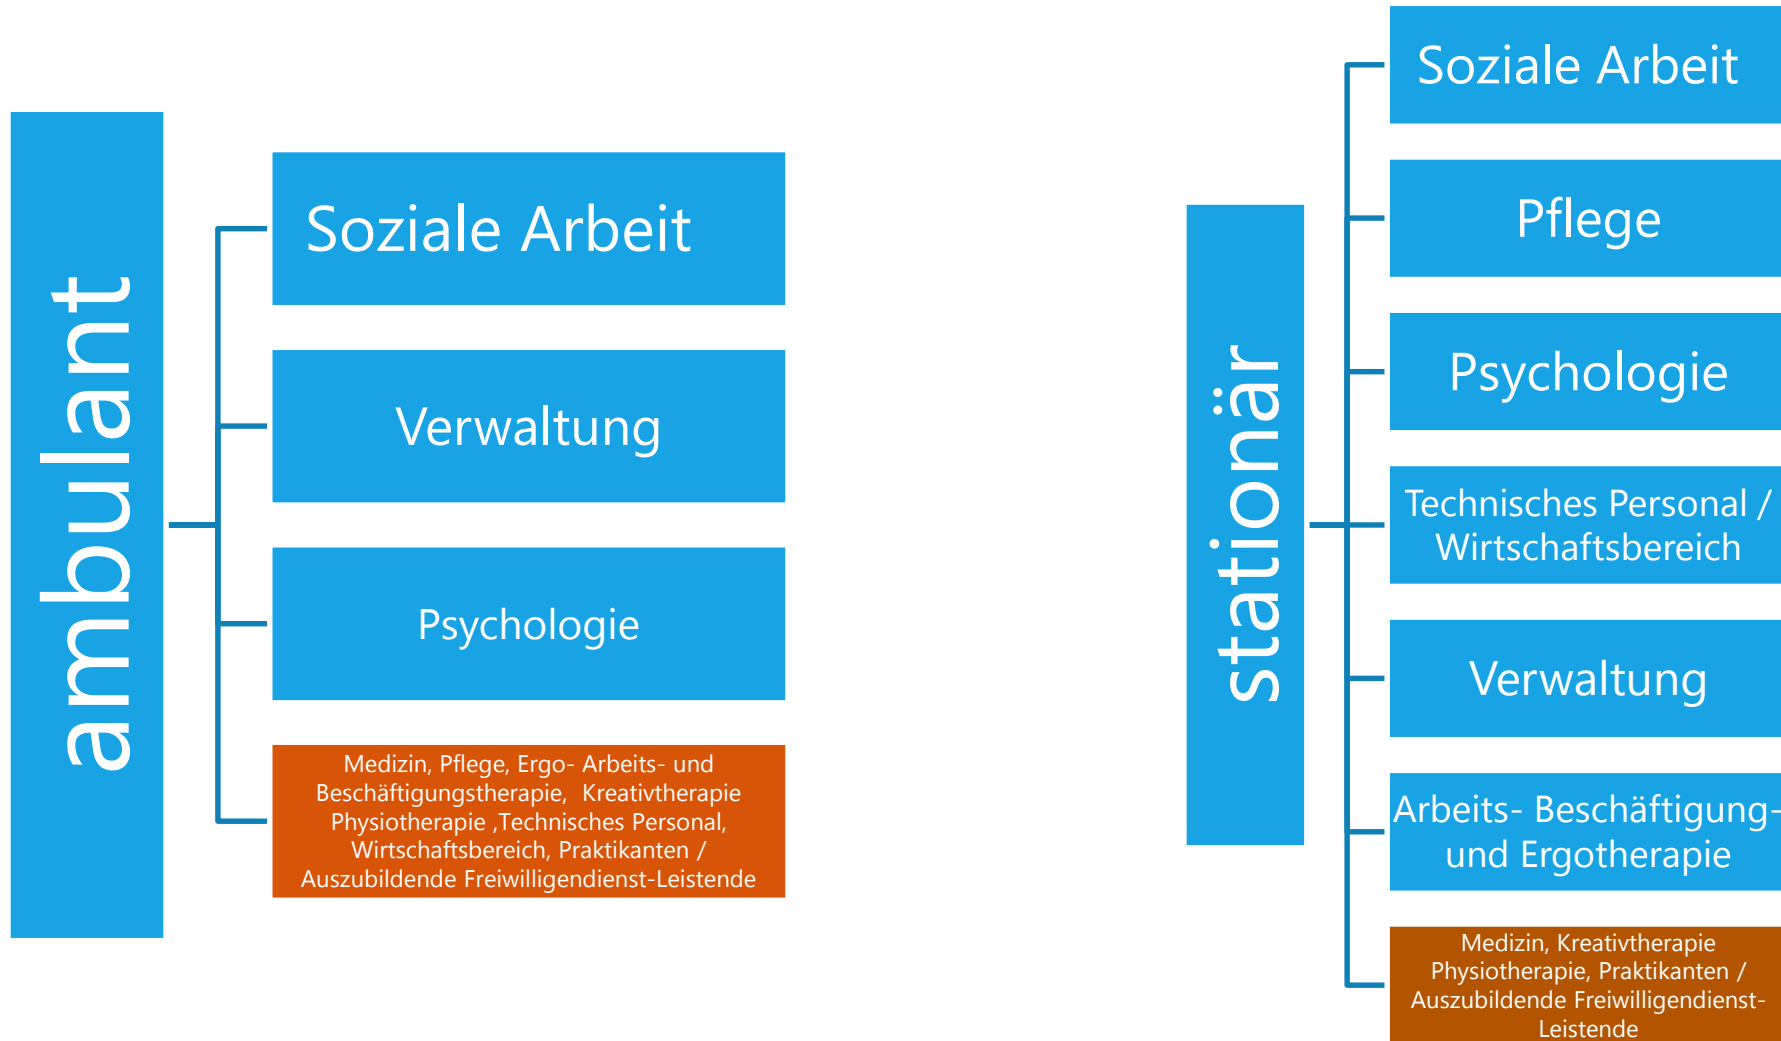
ambulant

Soziale Arbeit

Verwaltung

Psychologie

Medizin, Pflege, Ergo- Arbeits- und Beschäftigungstherapie, Kreativtherapie Physiotherapie ,Technisches Personal, Wirtschaftsbereich, Praktikanten / Auszubildende Freiwilligendienst-Leistende

stationär

Soziale Arbeit

Pflege

Psychologie

Technisches Personal / Wirtschaftsbereich

Verwaltung

Arbeits- Beschäftigung- und Ergotherapie

Medizin, Kreativtherapie Physiotherapie, Praktikanten / Auszubildende Freiwilligendienst-Leistende